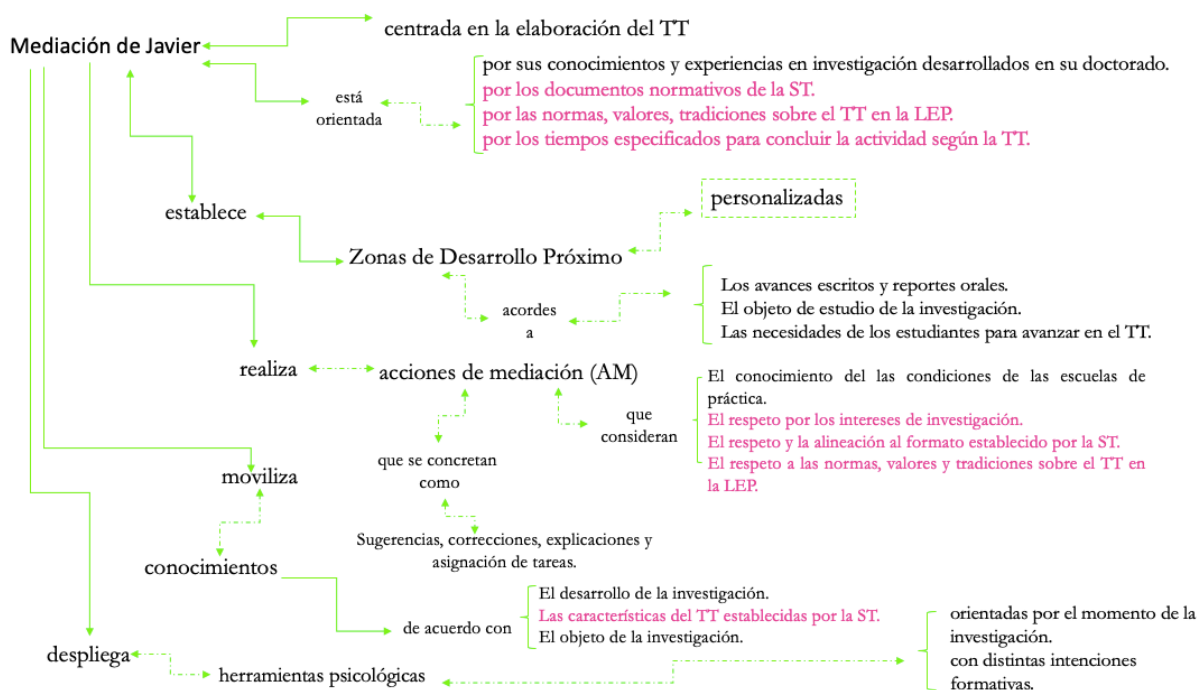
Mediación de Javier

centrada en la elaboración del TT

está orientada

por sus conocimientos y experiencias en investigación desarrollados en su doctorado.
por los documentos normativos de la ST.
por las normas, valores, tradiciones sobre el TT en la LEP.
por los tiempos especificados para concluir la actividad según la TT.

establece

Zonas de Desarrollo Próximo

personalizadas

acordes a

Los avances escritos y reportes orales.
El objeto de estudio de la investigación.
Las necesidades de los estudiantes para avanzar en el TT.

realiza

acciones de mediación (AM)

que consideran

El conocimiento del las condiciones de las escuelas de práctica.
El respeto por los intereses de investigación.
El respeto y la alineación al formato establecido por la ST.
El respeto a las normas, valores y tradiciones sobre el TT en la LEP.

que se concretan como

Sugerencias, correcciones, explicaciones y asignación de tareas.

moviliza

conocimientos

de acuerdo con

El desarrollo de la investigación.
Las características del TT establecidas por la ST.
El objeto de la investigación.

despliega

herramientas psicológicas

orientadas por el momento de la investigación.
con distintas intenciones formativas.